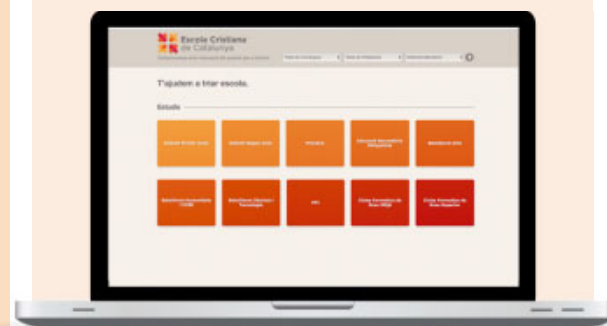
Escola Cristiana de Catalunya

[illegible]

T'ajudem a triar escola.

Estudis

Educació Infantil 1r cicle

Educació Infantil 2n cicle

Primària

Educació Secundària Obligatòria

Batxillerat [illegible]

Batxillerat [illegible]

Batxillerat Ciències i Tecnologia

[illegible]

Cicles Formatius de Grau Mitjà

Cicles Formatius de Grau Superior